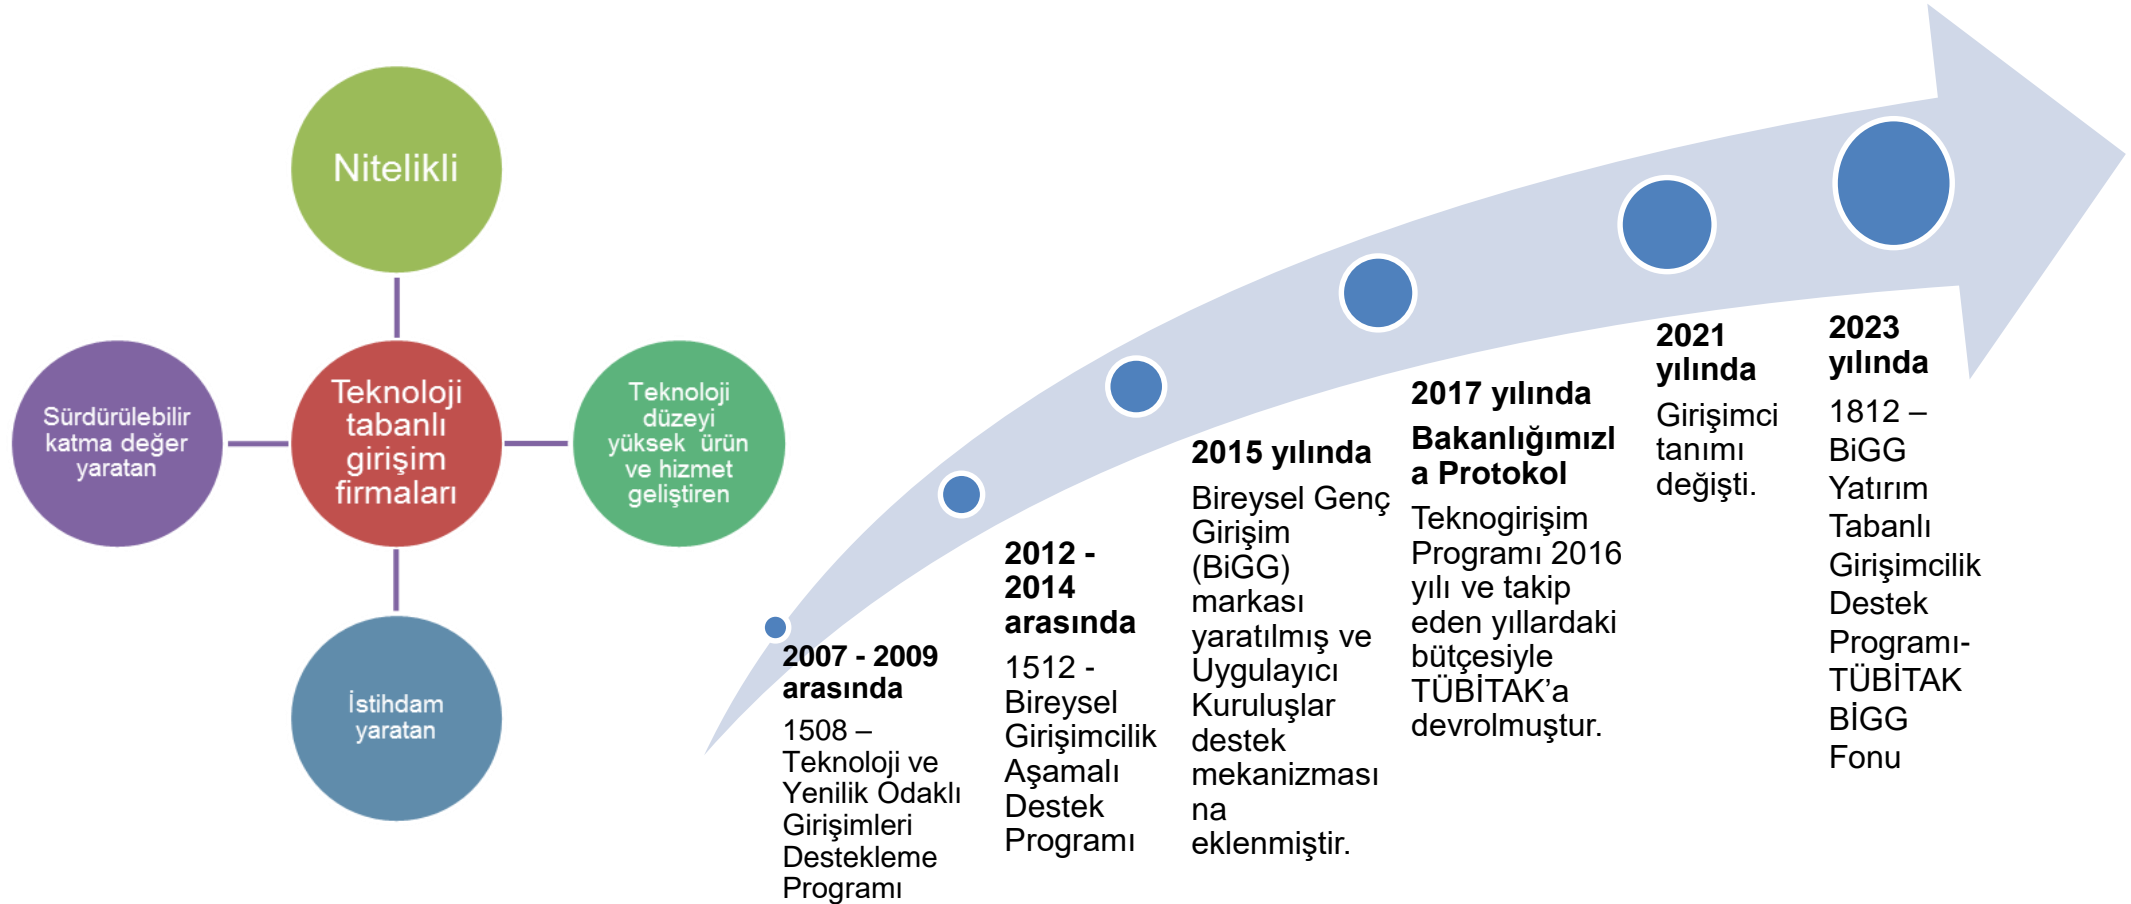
Nitelikli

Sürdürülebilir katma değer yaratan

Teknoloji tabanlı girişim firmaları

Teknoloji düzeyi yüksek ürün ve hizmet geliştiren

İstihdam yaratan

2007 - 2009 arasında
1508 – Teknoloji ve Yenilik Odaklı Girişimleri Destekleme Programı

2012 - 2014 arasında
1512 - Bireysel Girişimcilik Aşamalı Destek Programı

2015 yılında
Bireysel Genç Girişim (BiGG) markası yaratılmış ve Uygulayıcı Kuruluşlar destek mekanizmasına eklenmiştir.

2017 yılında Bakanlığımızla Protokol
Teknogirişim Programı 2016 yılı ve takip eden yıllardaki bütçesiyle TÜBİTAK'a devrolmuştur.

2021 yılında
Girişimci tanımı değişti.

2023 yılında
1812 – BiGG Yatırım Tabanlı Girişimcilik Destek Programı-TÜBİTAK BİGG Fonu